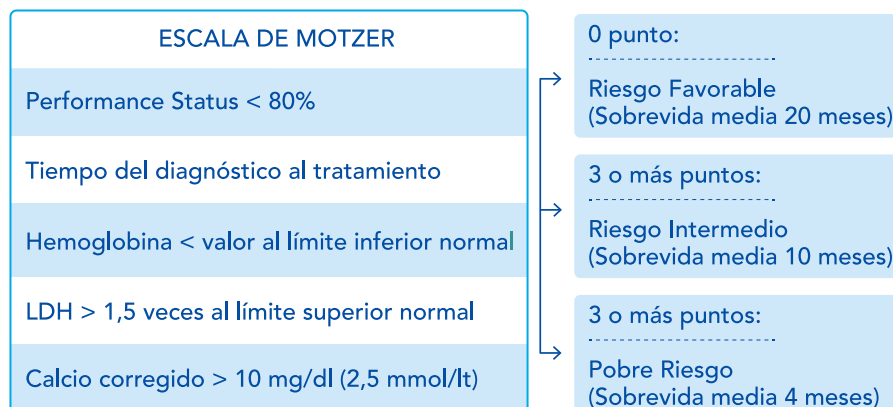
ESCALA DE MOTZER

Performance Status < 80%

Tiempo del diagnóstico al tratamiento

Hemoglobina < valor al límite inferior normal

LDH > 1,5 veces al límite superior normal

Calcio corregido > 10 mg/dl (2,5 mmol/lt)

0 punto:

Riesgo Favorable (Sobrevida media 20 meses)

3 o más puntos:

Riesgo Intermedio (Sobrevida media 10 meses)

3 o más puntos:

Pobre Riesgo (Sobrevida media 4 meses)